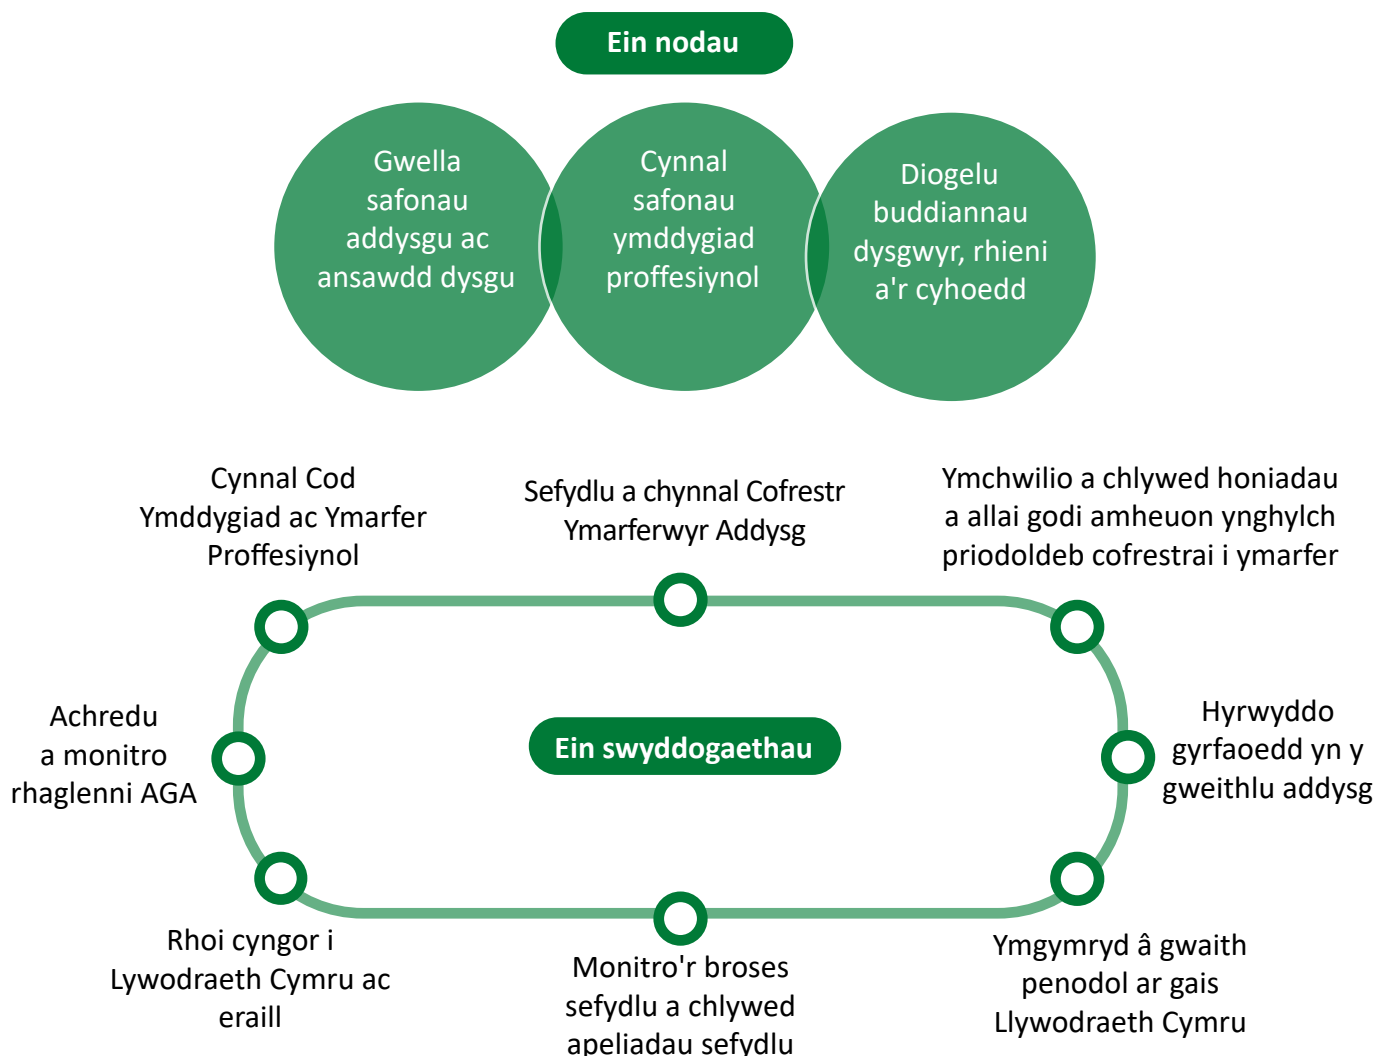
Ein nodau

Gwella safonau addysgu ac ansawdd dysgu

Cynnal safonau ymddygiad proffesiynol

Diogelu buddiannau dysgwyr, rhieni a'r cyhoedd

Cynnal Cod Ymddygiad ac Ymarfer Proffesiynol

Sefydlu a chynnal Cofrestr Ymarferwyr Addysg

Ymchwilio a chlywed honiadau a allai godi amheuon ynghylch priodoldeb cofrestrai i ymarfer

Achredu a monitro rhaglenni AGA

Ein swyddogaethau

Hyrwyddo gyrfaoedd yn y gweithlu addysg

Rhoi cyngor i Lywodraeth Cymru ac eraill

Monitro'r broses sefydlu a chlywed apeliadau sefydlu

Ymgymryd â gwaith penodol ar gais Llywodraeth Cymru